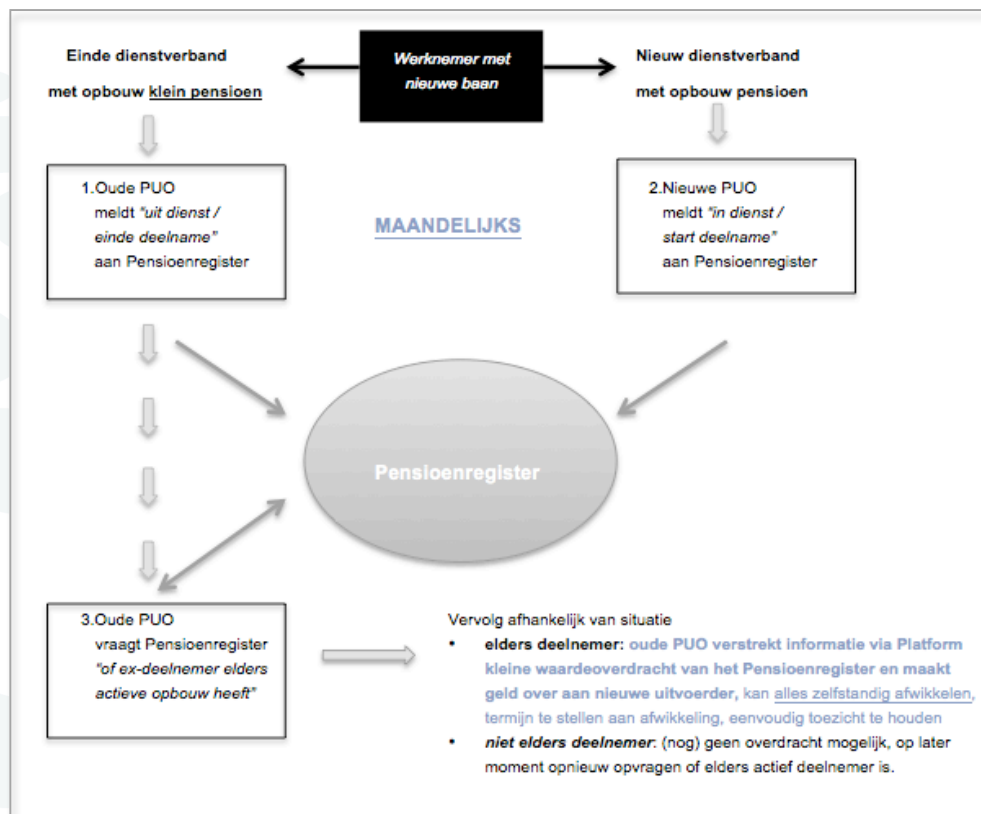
Einde dienstverband

met opbouw klein pensioen

Werknemer met nieuwe baan

Nieuw dienstverband

met opbouw pensioen

1.Oude PUO meldt *"uit dienst / einde deelname"* aan Pensioenregister

MAANDELIJKS

2.Nieuwe PUO meldt *"in dienst / start deelname"* aan Pensioenregister

Pensioenregister

3.Oude PUO vraagt Pensioenregister *"of ex-deelnemer elders actieve opbouw heeft"*

Vervolg afhankelijk van situatie

- **elders deelnemer**: **oude PUO verstrekt informatie via Platform kleine waardeoverdracht van het Pensioenregister en maakt geld over aan nieuwe uitvoerder,** kan alles zelfstandig afwikkelen, termijn te stellen aan afwikkeling, eenvoudig toezicht te houden
- ***niet elders deelnemer***: (nog) geen overdracht mogelijk, op later moment opnieuw opvragen of elders actief deelnemer is.